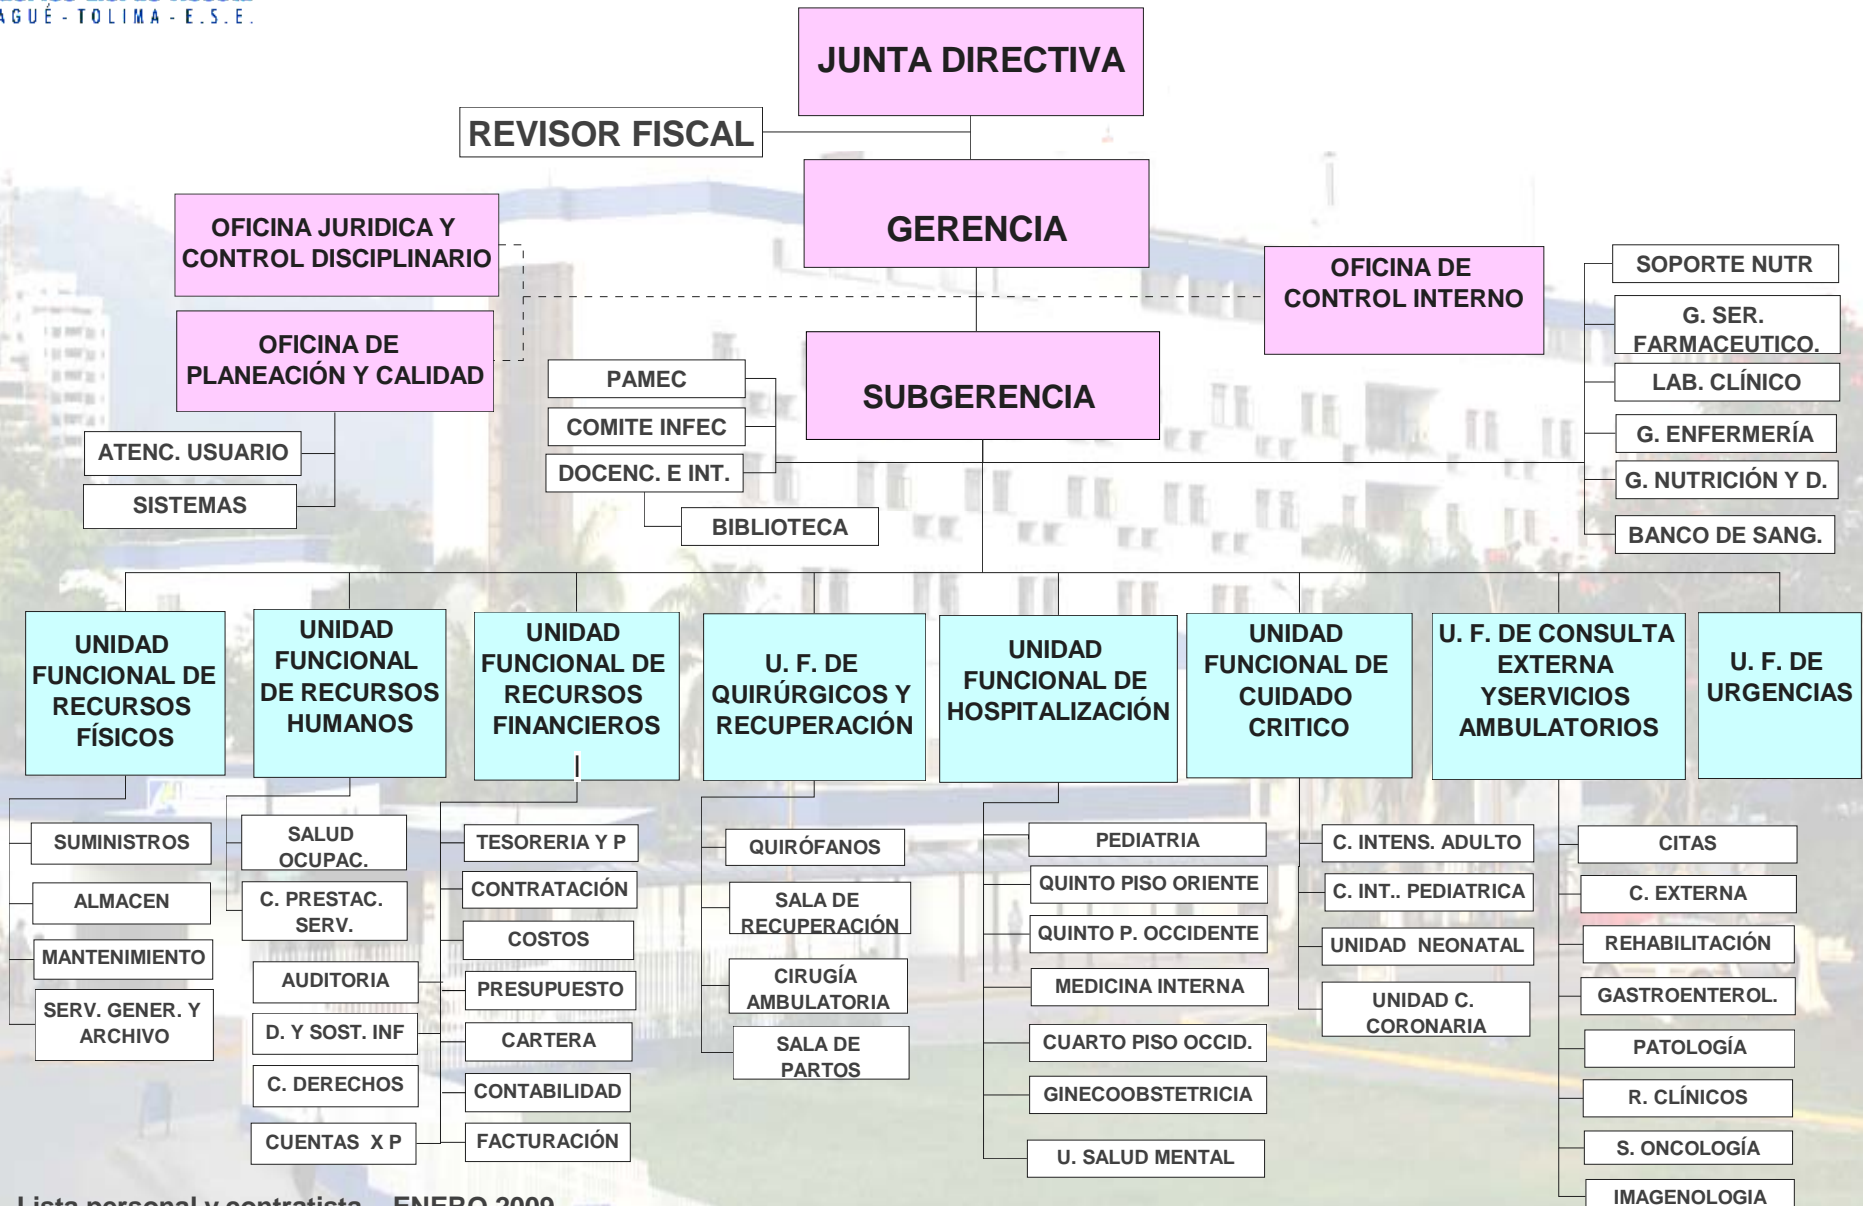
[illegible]
AGUÉ - TOLIMA - E.S.E.

JUNTA DIRECTIVA

REVISOR FISCAL

GERENCIA

OFICINA JURIDICA Y CONTROL DISCIPLINARIO

OFICINA DE PLANEACIÓN Y CALIDAD

OFICINA DE CONTROL INTERNO

SUBGERENCIA

PAMEC

COMITE INFEC

DOCENC. E INT.

BIBLIOTECA

ATENC. USUARIO

SISTEMAS

SOPORTE NUTR

G. SER. FARMACEUTICO.

LAB. CLÍNICO

G. ENFERMERÍA

G. NUTRICIÓN Y D.

BANCO DE SANG.

UNIDAD FUNCIONAL DE RECURSOS FÍSICOS

UNIDAD FUNCIONAL DE RECURSOS HUMANOS

UNIDAD FUNCIONAL DE RECURSOS FINANCIEROS

U. F. DE QUIRÚRGICOS Y RECUPERACIÓN

UNIDAD FUNCIONAL DE HOSPITALIZACIÓN

UNIDAD FUNCIONAL DE CUIDADO CRITICO

U. F. DE CONSULTA EXTERNA YSERVICIOS AMBULATORIOS

U. F. DE URGENCIAS

SUMINISTROS

ALMACEN

MANTENIMIENTO

SERV. GENER. Y ARCHIVO

SALUD OCUPAC.

C. PRESTAC. SERV.

AUDITORIA

D. Y SOST. INF

C. DERECHOS

CUENTAS X P

TESORERIA Y P

CONTRATACIÓN

COSTOS

PRESUPUESTO

CARTERA

CONTABILIDAD

FACTURACIÓN

QUIRÓFANOS

SALA DE RECUPERACIÓN

CIRUGÍA AMBULATORIA

SALA DE PARTOS

PEDIATRIA

QUINTO PISO ORIENTE

QUINTO P. OCCIDENTE

MEDICINA INTERNA

CUARTO PISO OCCID.

GINECOOBSTETRICIA

U. SALUD MENTAL

C. INTENS. ADULTO

C. INT.. PEDIATRICA

UNIDAD NEONATAL

UNIDAD C. CORONARIA

CITAS

C. EXTERNA

REHABILITACIÓN

GASTROENTEROL.

PATOLOGÍA

R. CLÍNICOS

S. ONCOLOGÍA

IMAGENOLOGIA

Lista personal y contratista ENERO 2009